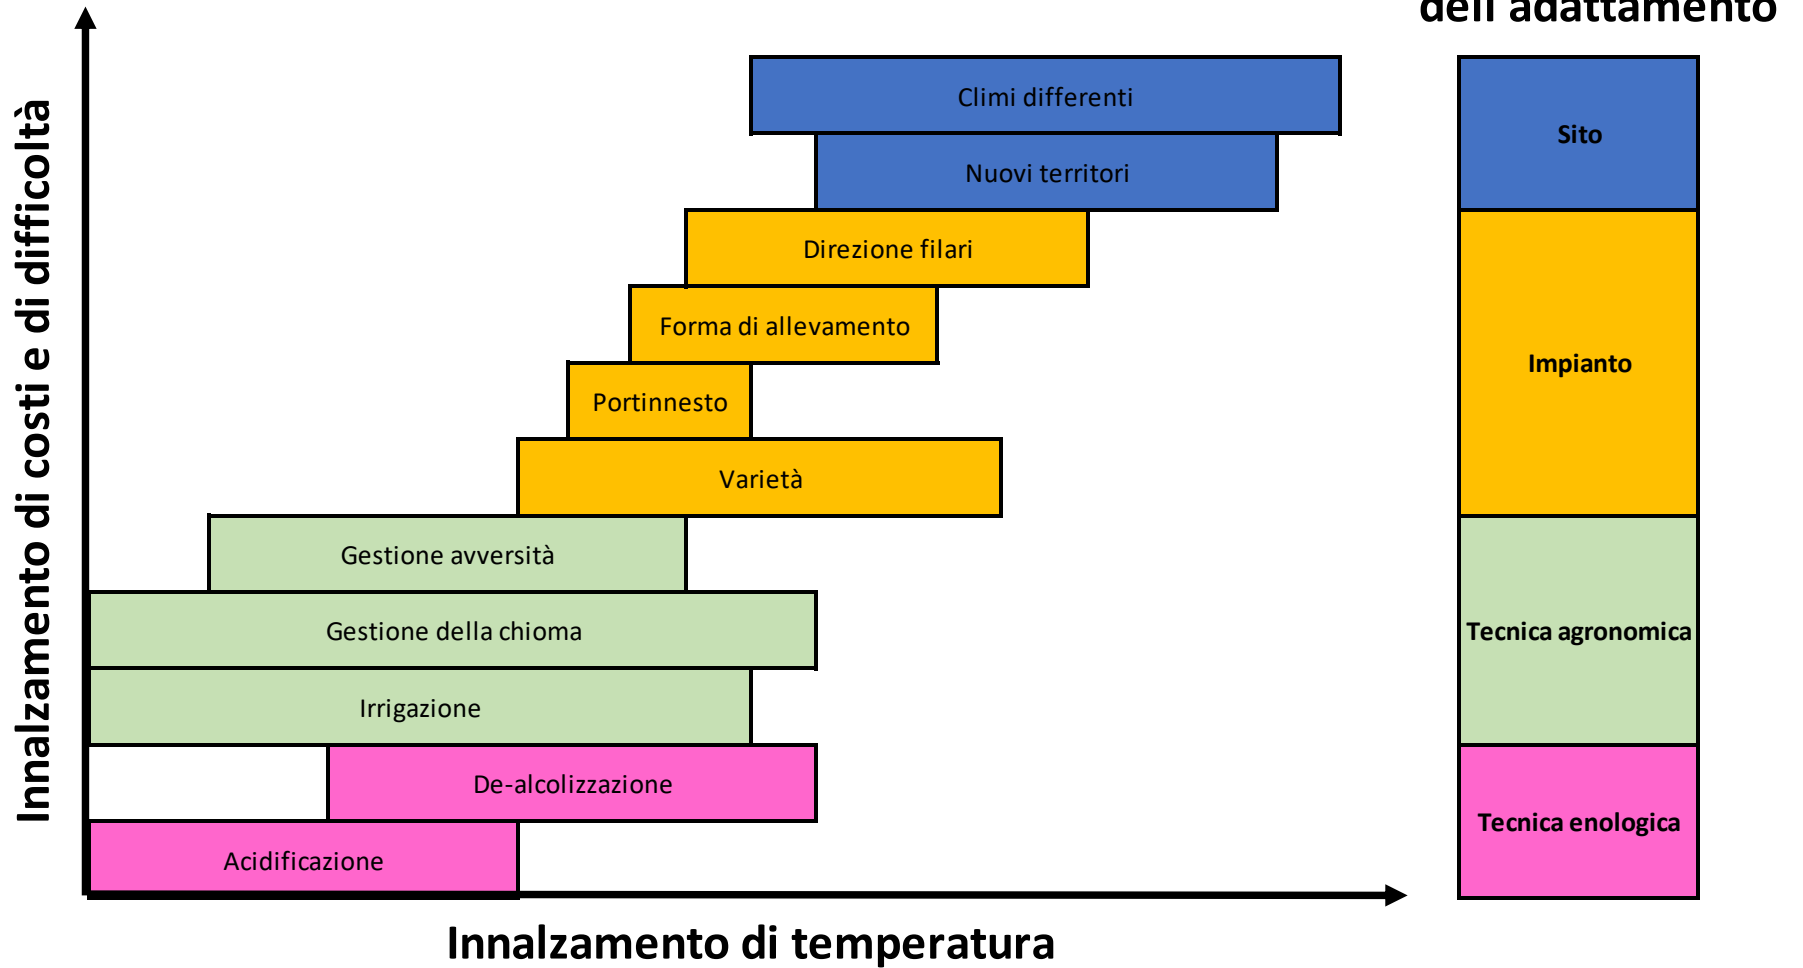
dell'adattamento

Innalzamento di costi e di difficoltà

Climi differenti
Nuovi territori
Direzione filari
Forma di allevamento
Portinnesto
Varietà
Gestione avversità
Gestione della chioma
Irrigazione
De-alcolizzazione
Acidificazione

Innalzamento di temperatura

Sito
Impianto
Tecnica agronomica
Tecnica enologica